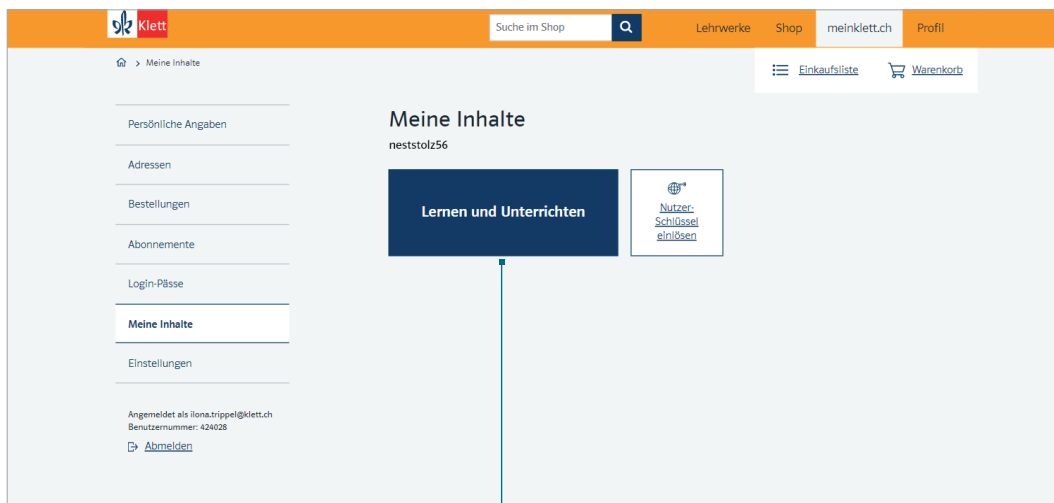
Klett

Suche im Shop

Lehrwerke Shop meinklett.ch Profil

> Meine Inhalte

Einkaufsliste Warenkorb

Persönliche Angaben

Adressen

Bestellungen

Abonnemente

Login-Pässe

Meine Inhalte

Einstellungen

Angemeldet als ilona.trippel@klett.ch
Benutzernummer: 424028

Abmelden

Meine Inhalte

neststolz56

Lernen und Unterrichten

Nutzer-Schlüssel einlösen